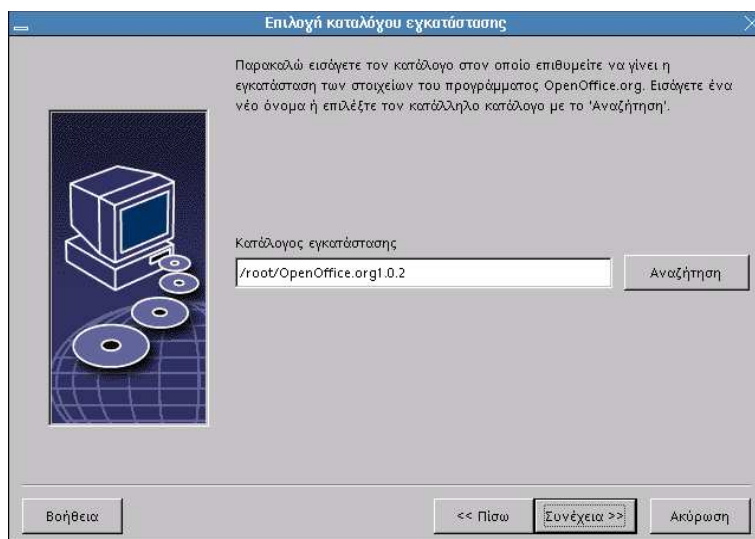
Επιλογή καταλόγου εγκατάστασης

Παρακαλώ εισάγετε τον κατάλογο στον οποίο επιθυμείτε να γίνει η εγκατάσταση των στοιχείων του προγράμματος OpenOffice.org. Εισάγετε ένα νέο όνομα ή επιλέξτε τον κατάλληλο κατάλογο με το 'Αναζήτηση'.

Κατάλογος εγκατάστασης

/root/OpenOffice.org1.0.2

Αναζήτηση

Βοήθεια

<< Πίσω

Συνέχεια >>

Ακύρωση